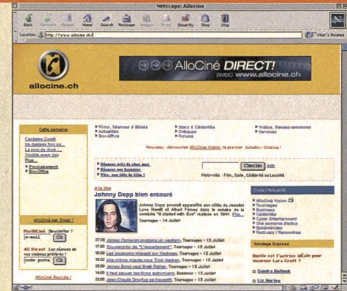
Netscape: Allociné

Back Forward Reload Home Search Netscape Images Print Security Shop Stop

Location: http://www.allocine.ch

What's Related

allocine.ch

AlloCiné DIRECT!

avec www.allocine.ch

Cette semaine

Films, Séances & Horaires
Actualités
Box-Office

Stars & Célébrités
Critiques
Forums

Vidéos, Bandes-annonces
Services

Rechercher

Johnny Depp bien entouré

Nouveau ! Quiz

Newsletter

Actus Ciné

AlloCiné Direct

Sondage Express

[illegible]